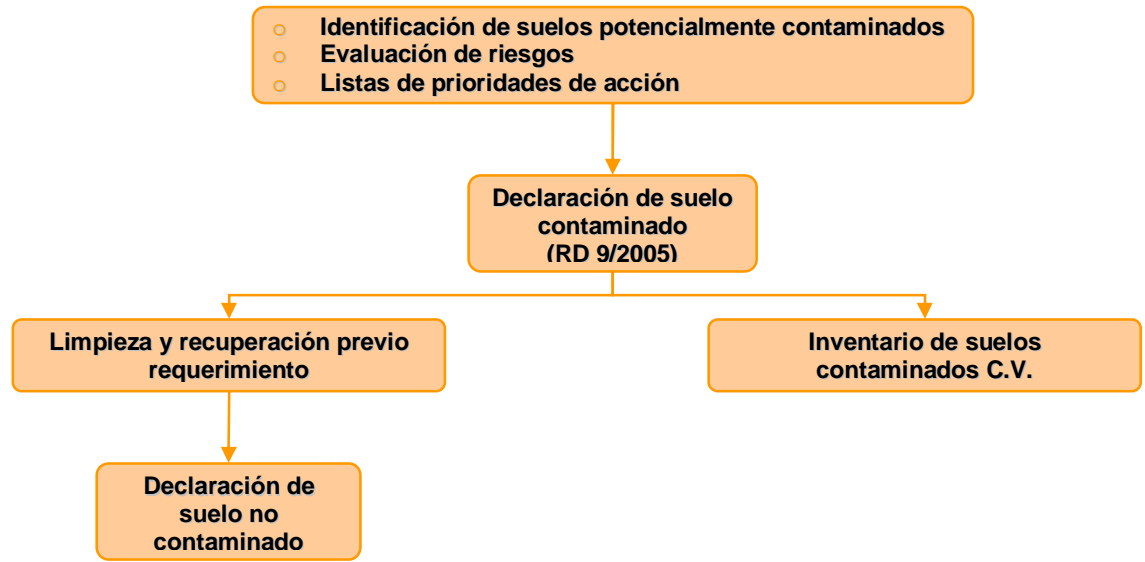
- Identificación de suelos potencialmente contaminados
- Evaluación de riesgos
- Listas de prioridades de acción

Declaración de suelo contaminado (RD 9/2005)

Limpieza y recuperación previo requerimiento

Inventario de suelos contaminados C.V.

Declaración de suelo no contaminado